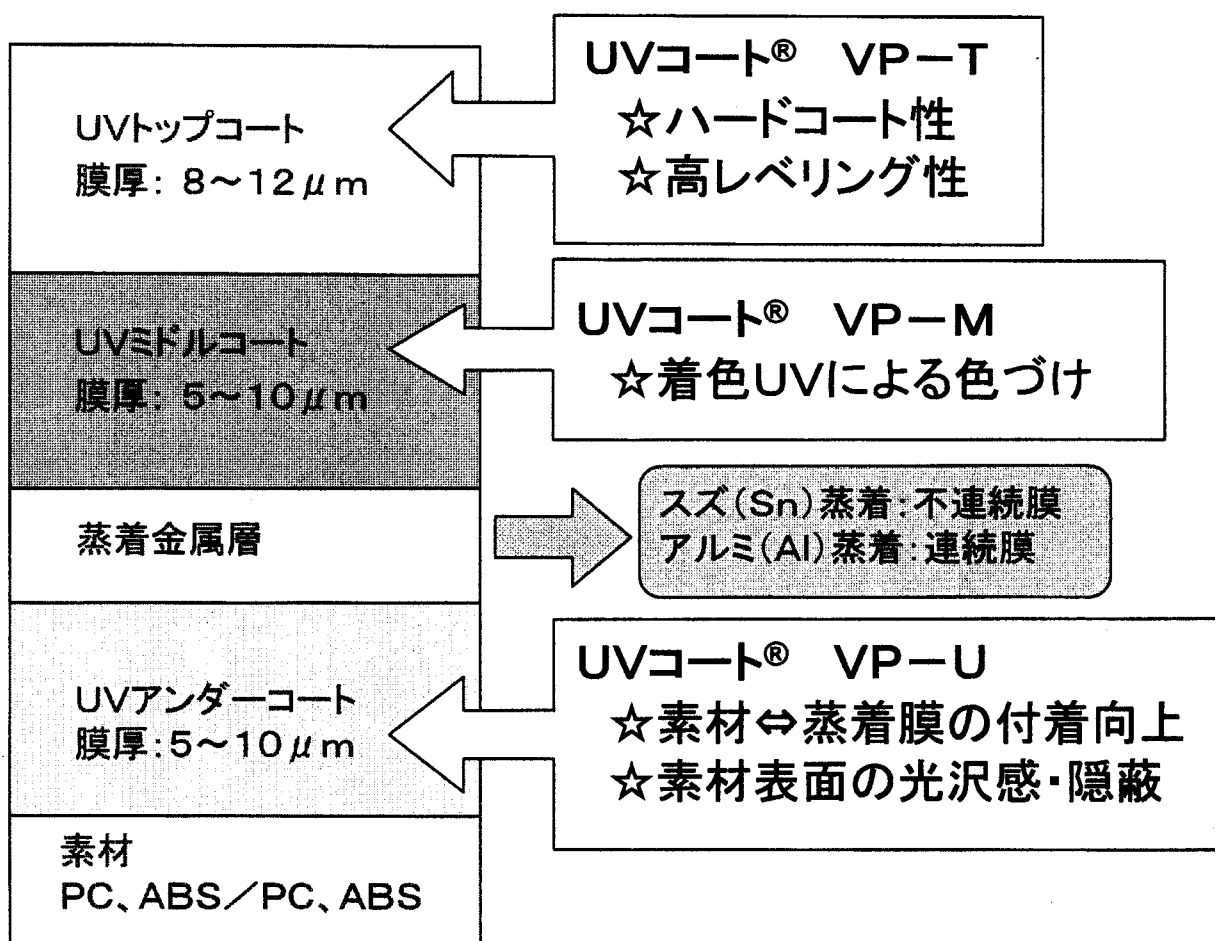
UVトップコート
膜厚: 8～12$\mu$m

UVコート® VP－T
☆ハードコート性
☆高レベリング性

UVミドルコート
膜厚: 5～10$\mu$m

UVコート® VP－M
☆着色UVによる色づけ

蒸着金属層

スズ(Sn)蒸着:不連続膜
アルミ(Al)蒸着:連続膜

UVアンダーコート
膜厚:5～10$\mu$m

UVコート® VP－U
☆素材⇔蒸着膜の付着向上
☆素材表面の光沢感・隠蔽

素材
PC、ABS／PC、ABS